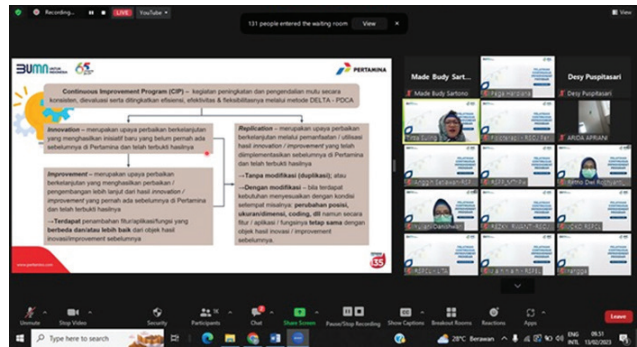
Recording... LIVE YouTube

131 people entered the waiting room View

View

BUMN 65 PERTAMINA

Continuous Improvement Program (CIP) – kegiatan peningkatan dan pengendalian mutu secara konsisten, devaluasi serta ditingkatkan efisiensi, efektivitas & fleksibilitasnya melalui metode DELTA - PDCA

Innovation – merupakan upaya perbaikan berkelanjutan yang menghasilkan inisiatif baru yang belum pernah ada sebelumnya di Pertamina dan telah terbukti hasilnya

Improvement – merupakan upaya perbaikan berkelanjutan yang menghasilkan perbaikan / pengembangan lebih lanjut dari hasil innovation / improvement yang pernah ada sebelumnya di Pertamina dan telah terbukti hasilnya

→ Terdapat penambahan fitur/langkah/fungsi yang berbeda dan/atau lebih baik dari objek hasil inovasi/improvement sebelumnya

Replication – merupakan upaya perbaikan berkelanjutan melalui pemanfaatan / utilisasi hasil innovation / improvement yang telah diimplementasikan sebelumnya di Pertamina dan telah terbukti hasilnya

→ Tanpa modifikasi (duplikasi); atau

→ Dengan modifikasi – bila terdapat kebutuhan menyesuaikan dengan kondisi setempat misalnya: perubahan posisi, ukuran/dimensi, coding, dll namun secara fitur / aplikasi / fungsinya tetap sama dengan objek hasil inovasi / improvement sebelumnya.

www.pertamina.com

Made Budy Sart... Desy Puspitasari

Made Budy Sartono Desy Puspitasari

ARIDA AFRIANI

Unmute Stop Video Security Participants Chat Share Screen Pause/Stop Recording Show Captions Breakout Rooms Reactions Apps Leave

Type here to search 28°C Berawan ENG INTL 09.51 15/02/2023